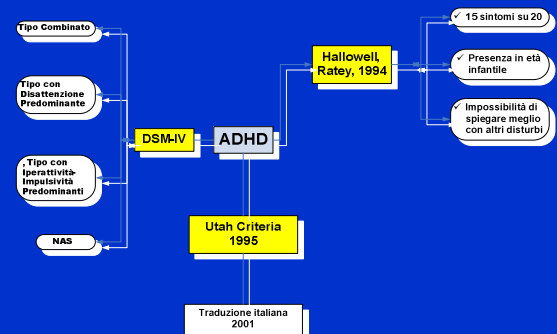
Tipo Combinato

Tipo con Disattenzione Predominante

, Tipo con Iperattività-Impulsività Predominanti

NAS

DSM-IV

ADHD

Hallowell, Ratey, 1994

✓ 15 sintomi su 20

✓ Presenza in età infantile

✓ Impossibilità di spiegare meglio con altri disturbi

Utah Criteria 1995

Traduzione italiana 2001